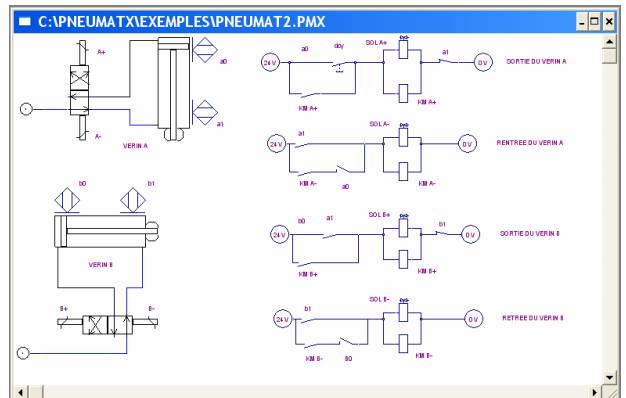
C:\PNEUMATX\EXEMPLES\PNEUMAT2.PMX

A+
a0
A-
a1
VERIN A

24 V
a0
dcy
SOL A+
a1
0 V
SORTIE DU VERIN A
KM A+
KM A+

24 V
a1
SOL A-
0 V
RENTREE DU VERIN A
KM A-
a0
KM A-

b0
b1
VERIN B
B+
B-

24 V
b0
a1
SOL B+
b1
0 V
SORTIE DU VERIN B
KM B+
KM B+

24 V
b1
SOL B-
0 V
RETREE DU VERIN B
KM B-
B0
KM B-